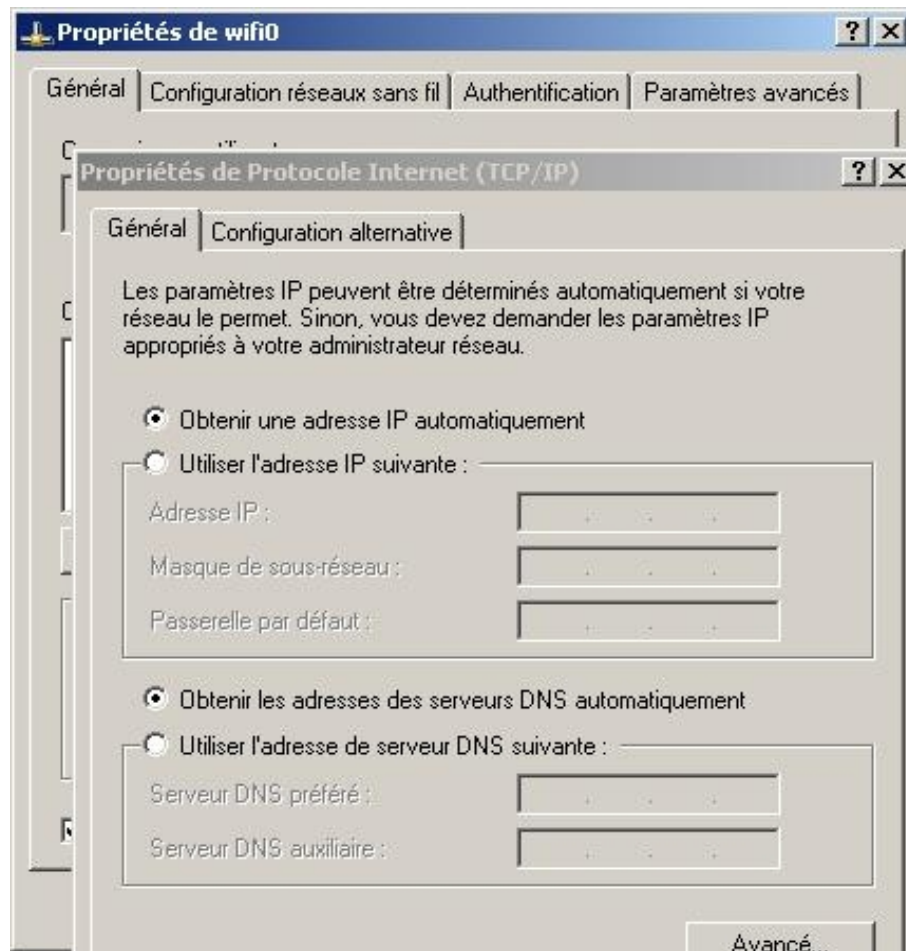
Propriétés de wifi0

? X

Général | Configuration réseaux sans fil | Authentification | Paramètres avancés

Propriétés de Protocole Internet (TCP/IP)

? X

Général | Configuration alternative

Les paramètres IP peuvent être déterminés automatiquement si votre réseau le permet. Sinon, vous devez demander les paramètres IP appropriés à votre administrateur réseau.

Obtenir une adresse IP automatiquement

Utiliser l'adresse IP suivante :

Adresse IP :

Masque de sous-réseau :

Passerelle par défaut :

Obtenir les adresses des serveurs DNS automatiquement

Utiliser l'adresse de serveur DNS suivante :

Serveur DNS préféré :

Serveur DNS auxiliaire :

Avancé...